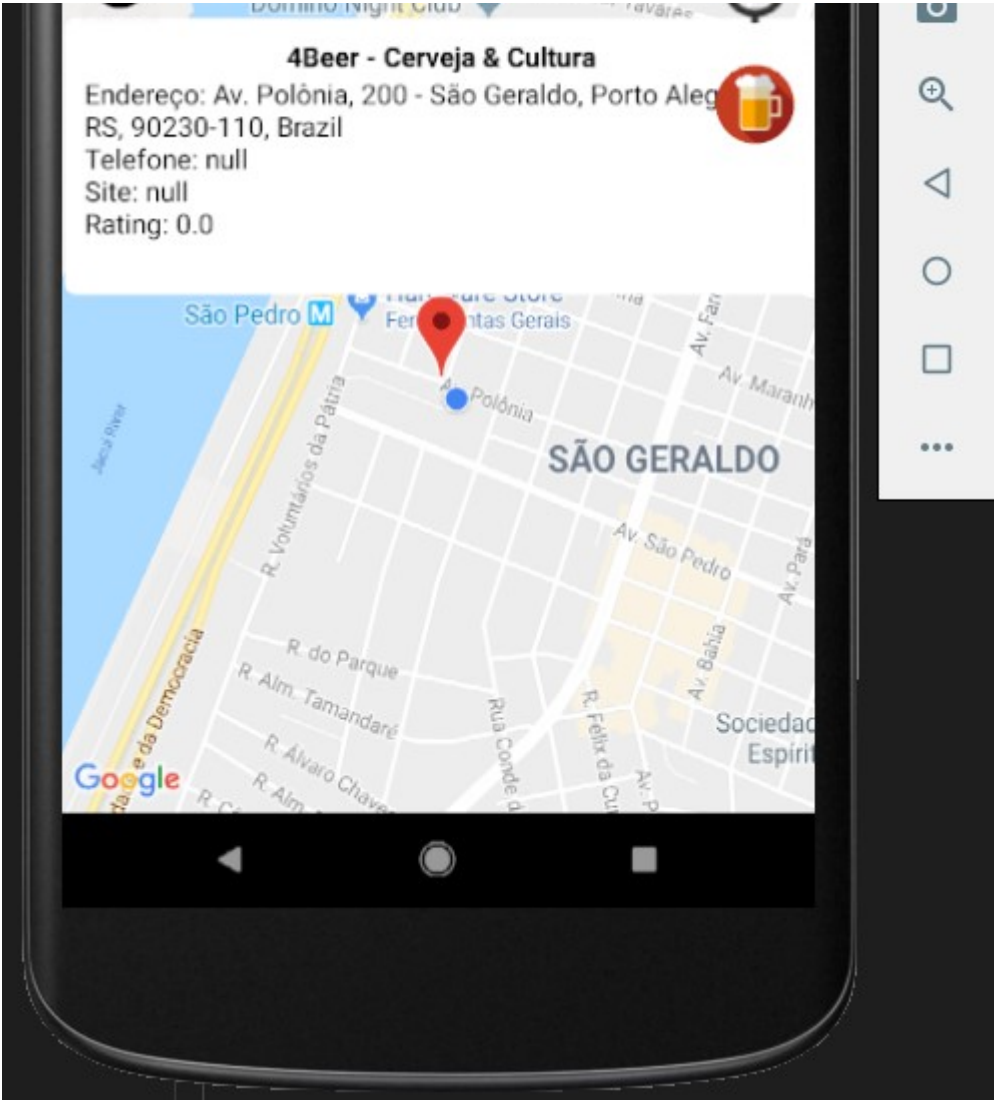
Domino Night Club

Tavares

4Beer - Cerveja & Cultura

Endereço: Av. Polônia, 200 - São Geraldo, Porto Aleg
RS, 90230-110, Brazil
Telefone: null
Site: null
Rating: 0.0

São Pedro

Hardware Store
Ferr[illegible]ntas Gerais

Av. Polônia

Av. Far

Av. Maranh

SÃO GERALDO

Jacuí River

R. Voluntários da Pátria

Av. São Pedro

Av. Pará

R. do Parque

R. Alm. Tamandaré

Av. Bahia

Rua Conde d

R. Félix da Cu

Av. P

Sociedad
Espírit

R. Álvaro Chaves

R. Alm.

da Democracia

Google